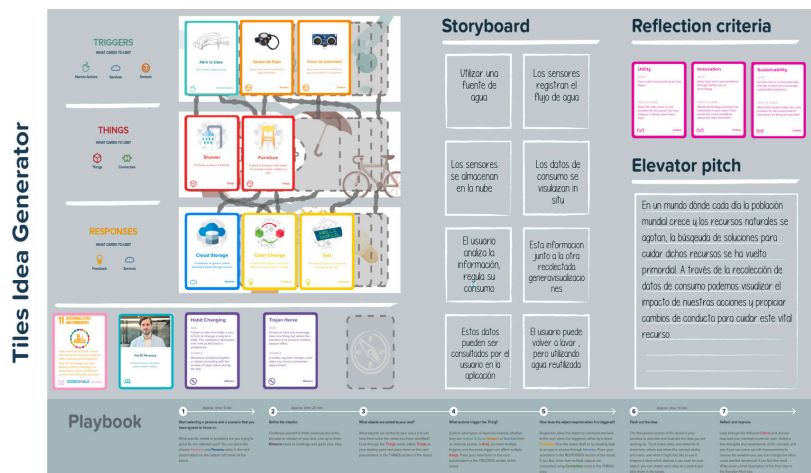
Tiles Idea Generator

TRIGGERS
WHAT CARDS TO USE?
Human Actions
Services
Sensors

THINGS
WHAT CARDS TO USE?
Things
Connectors

RESPONSES
WHAT CARDS TO USE?
Feedback
Services

Alert to Users
Sensor de Flujo
Sensor de proximidad
Shower
Furniture
Cloud Storage
Color Change
Text

Habit Changing
Trojan Horse

Storyboard

Utilizar una fuente de agua

Los sensores registran el flujo de agua

Los sensores se almacenan en la nube

Los datos de consumo se visualizan in situ

El usuario analiza la información, regula su consumo

Esta informacion junto a la otra recolectada generavisualizaciones

Estos datos pueden ser consultados por el usuario en la aplicación

El usuario puede volver a lavar , pero utilizando agua reutilizada

Reflection criteria

Utility
Innovation
Sustainability

Elevator pitch

En un mundo dónde cada día la población mundial crece y los recursos naturales se agotan, la búsqueda de soluciones para cuidar dichos recursos se ha vuelto primordial. A través de la recolección de datos de consumo podemos visualizar el impacto de nuestras acciones y propiciar cambios de conducta para cuidar este vital recurso.

Playbook
1 2 3 4 5 6 7